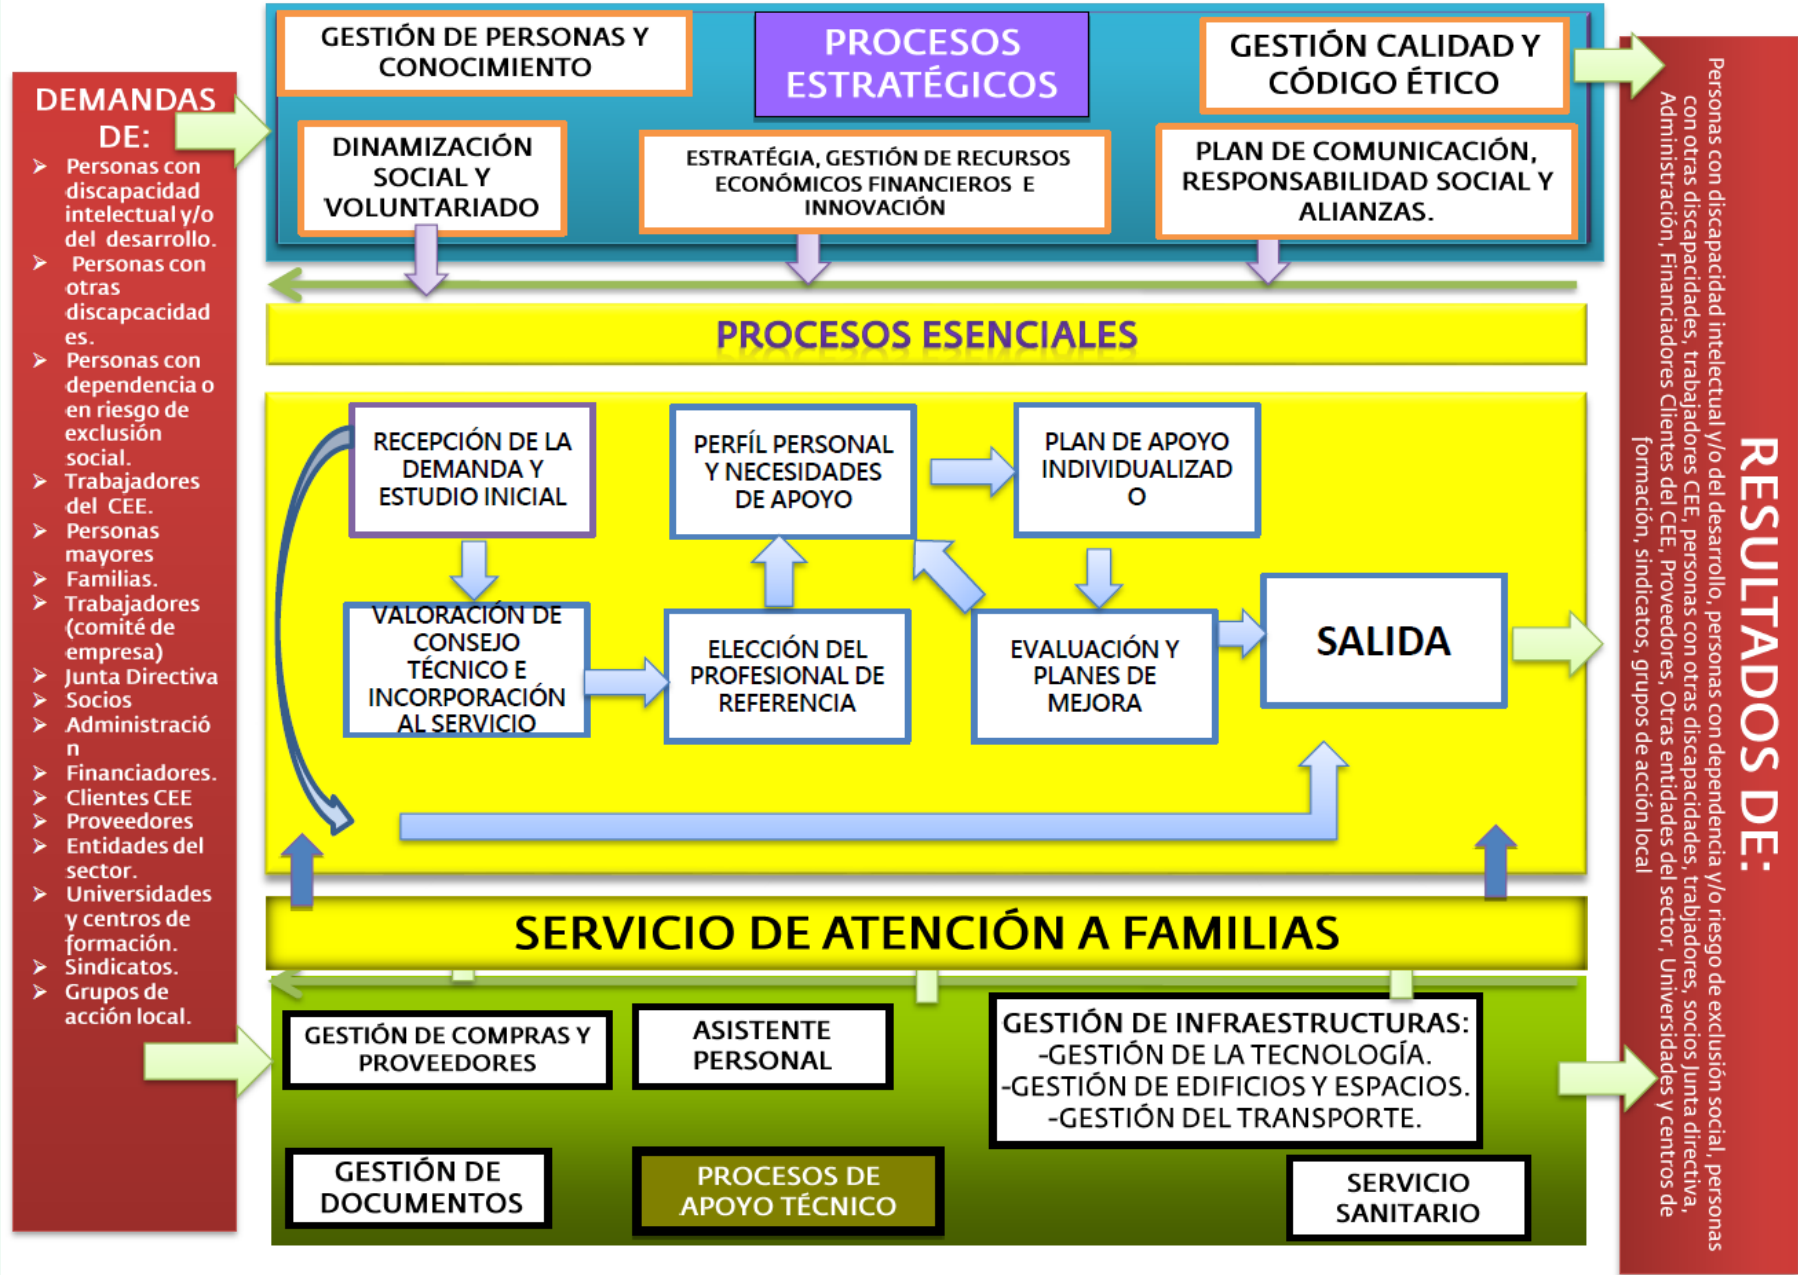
DEMANDAS DE:
➢ Personas con discapacidad intelectual y/o del desarrollo.
➢ Personas con otras discapcacidades.
➢ Personas con dependencia o en riesgo de exclusión social.
➢ Trabajadores del CEE.
➢ Personas mayores
➢ Familias.
➢ Trabajadores (comité de empresa)
➢ Junta Directiva
➢ Socios
➢ Administración
➢ Financiadores.
➢ Clientes CEE
➢ Proveedores
➢ Entidades del sector.
➢ Universidades y centros de formación.
➢ Sindicatos.
➢ Grupos de acción local.

GESTIÓN DE PERSONAS Y CONOCIMIENTO

PROCESOS ESTRATÉGICOS

GESTIÓN CALIDAD Y CÓDIGO ÉTICO

DINAMIZACIÓN SOCIAL Y VOLUNTARIADO

ESTRATÉGIA, GESTIÓN DE RECURSOS ECONÓMICOS FINANCIEROS E INNOVACIÓN

PLAN DE COMUNICACIÓN, RESPONSABILIDAD SOCIAL Y ALIANZAS.

PROCESOS ESENCIALES

RECEPCIÓN DE LA DEMANDA Y ESTUDIO INICIAL

PERFÍL PERSONAL Y NECESIDADES DE APOYO

PLAN DE APOYO INDIVIDUALIZADO

VALORACIÓN DE CONSEJO TÉCNICO E INCORPORACIÓN AL SERVICIO

ELECCIÓN DEL PROFESIONAL DE REFERENCIA

EVALUACIÓN Y PLANES DE MEJORA

SALIDA

SERVICIO DE ATENCIÓN A FAMILIAS

GESTIÓN DE COMPRAS Y PROVEEDORES

ASISTENTE PERSONAL

GESTIÓN DE INFRAESTRUCTURAS:
-GESTIÓN DE LA TECNOLOGÍA.
-GESTIÓN DE EDIFICIOS Y ESPACIOS.
-GESTIÓN DEL TRANSPORTE.

GESTIÓN DE DOCUMENTOS

PROCESOS DE APOYO TÉCNICO

SERVICIO SANITARIO

RESULTADOS DE:
Personas con discapacidad intelectual y/o del desarrollo, personas con dependencia y/o riesgo de exclusión social, personas con otras discapacidades, trabajadores CEE, personas con otras discapacidades, trabajadores, socios Junta directiva, Administración, Financiadores Clientes del CEE, Proveedores, Otras entidades del sector, Universidades y centros de formación, sindicatos, grupos de acción local